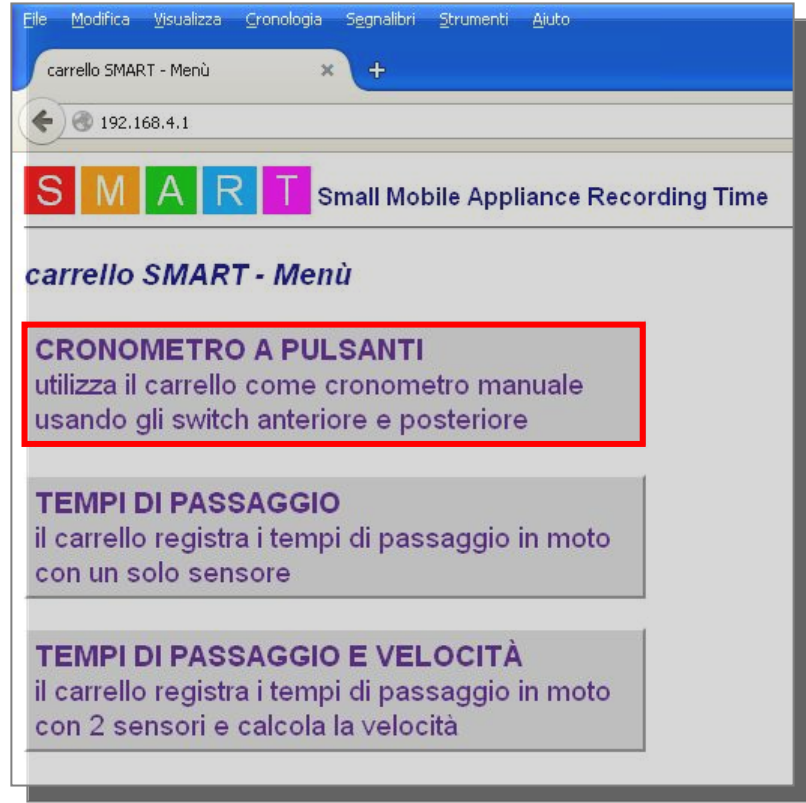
File Modifica Visualizza Cronologia Segnalibri Strumenti Aiuto

carrello SMART - Menù ×

+

192.168.4.1

S M A R T Small Mobile Appliance Recording Time

carrello SMART - Menù

CRONOMETRO A PULSANTI
utilizza il carrello come cronometro manuale usando gli switch anteriore e posteriore

TEMPI DI PASSAGGIO
il carrello registra i tempi di passaggio in moto con un solo sensore

TEMPI DI PASSAGGIO E VELOCITÀ
il carrello registra i tempi di passaggio in moto con 2 sensori e calcola la velocità